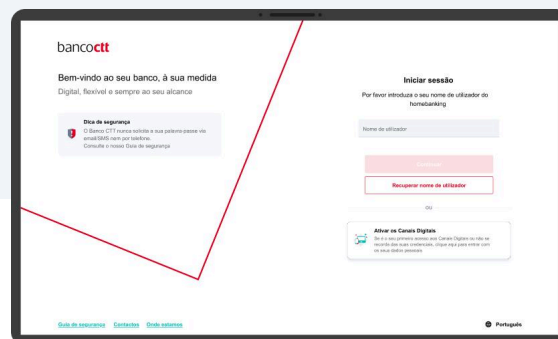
bancoctt

Bem-vindo ao seu banco, à sua medida

Digital, flexível e sempre ao seu alcance

Dica de segurança
O Banco CTT nunca solicita a sua palavra-passe via email/SMS nem por telefone.
Consulte o nosso Guia de segurança

Iniciar sessão

Por favor introduza o seu nome de utilizador do homebanking

Nome de utilizador

Continuar

Recuperar nome de utilizador

ou

Ativar os Canais Digitais
Se é o seu primeiro acesso aos Canais Digitais ou não se recorda das suas credenciais, clique aqui para entrar com os seus dados pessoais

Guia de segurança Contactos Onde estamos

Português